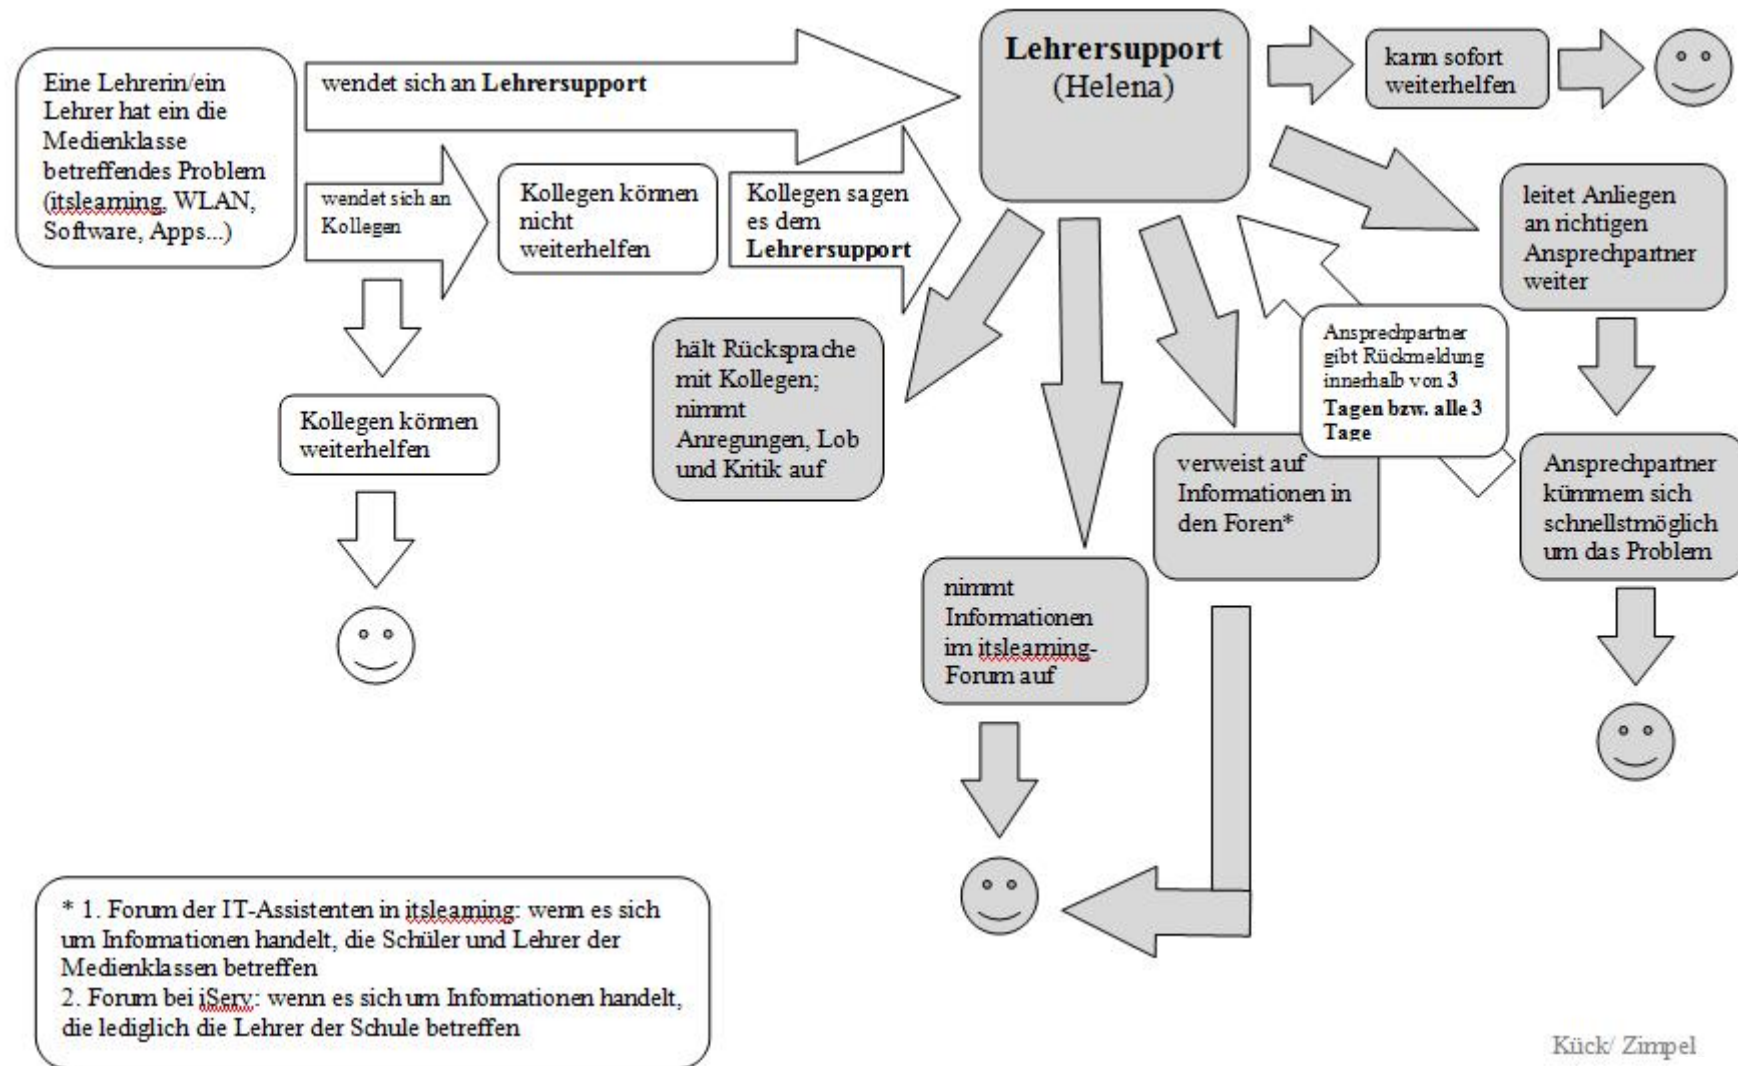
Eine Lehrerin/ein Lehrer hat ein die Medienklasse betreffendes Problem (itslearning, WLAN, Software, Apps...)

wendet sich an **Lehrersupport**

**Lehrersupport**
(Helena)

kann sofort weiterhelfen

wendet sich an Kollegen

Kollegen können nicht weiterhelfen

Kollegen sagen es dem **Lehrersupport**

leitet Anliegen an richtigen Ansprechpartner weiter

Kollegen können weiterhelfen

hält Rücksprache mit Kollegen; nimmt Anregungen, Lob und Kritik auf

Ansprechpartner gibt Rückmeldung innerhalb von **3 Tagen bzw. alle 3 Tage**

verweist auf Informationen in den Foren*

Ansprechpartner kümmern sich schnellstmöglich um das Problem

nimmt Informationen im itslearning-Forum auf

* 1. Forum der IT-Assistenten in itslearning: wenn es sich um Informationen handelt, die Schüler und Lehrer der Medienklassen betreffen
2. Forum bei iServ: wenn es sich um Informationen handelt, die lediglich die Lehrer der Schule betreffen

Kück/ Zimpel